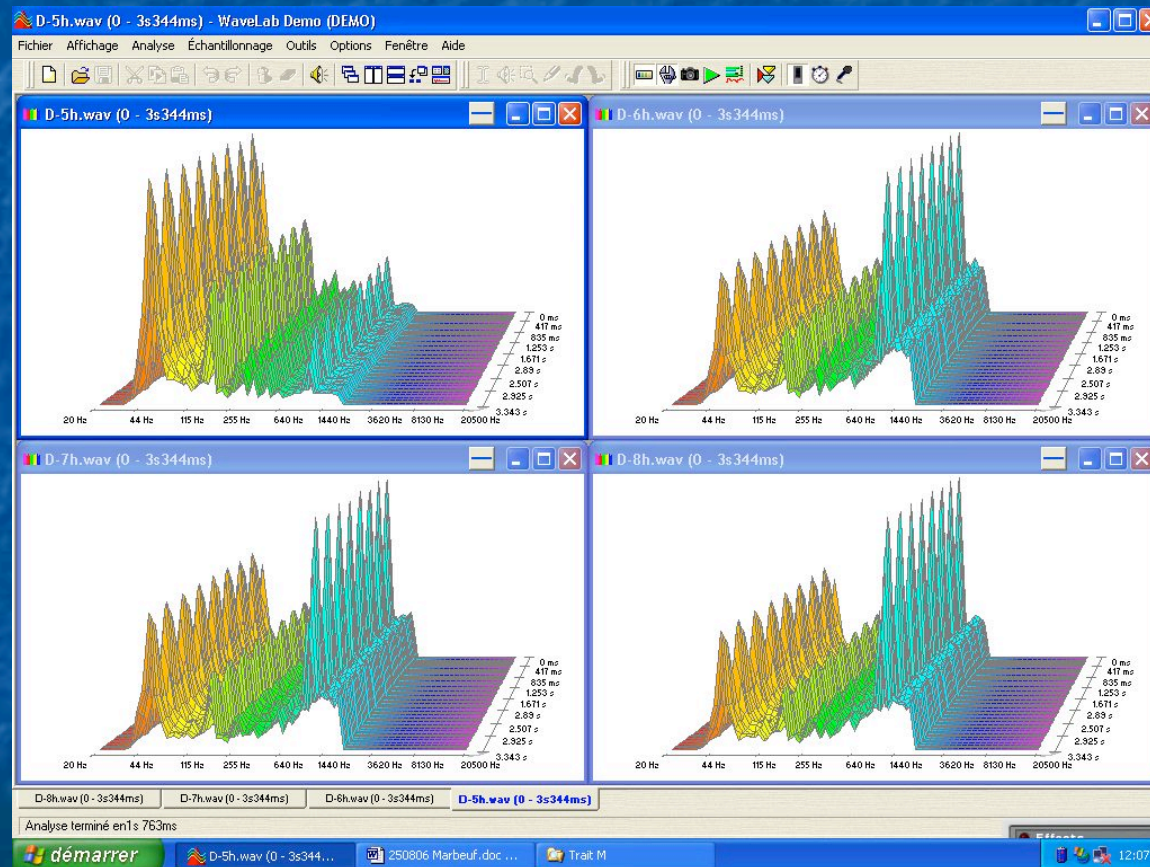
D-5h.wav (0 - 3s344ms) - WaveLab Demo (DEMO)

Fichier Affichage Analyse Échantillonnage Outils Options Fenêtre Aide

D-5h.wav (0 - 3s344ms)

0 ms
417 ms
835 ms
1.253 s
1.671 s
2.89 s
2.507 s
2.925 s
3.343 s

20 Hz 44 Hz 115 Hz 255 Hz 640 Hz 1440 Hz 3620 Hz 8130 Hz 20500 Hz

D-6h.wav (0 - 3s344ms)

0 ms
417 ms
835 ms
1.253 s
1.671 s
2.89 s
2.507 s
2.925 s
3.343 s

20 Hz 44 Hz 115 Hz 255 Hz 640 Hz 1440 Hz 3620 Hz 8130 Hz 20500 Hz

D-7h.wav (0 - 3s344ms)

0 ms
417 ms
835 ms
1.253 s
1.671 s
2.89 s
2.507 s
2.925 s
3.343 s

20 Hz 44 Hz 115 Hz 255 Hz 640 Hz 1440 Hz 3620 Hz 8130 Hz 20500 Hz

D-8h.wav (0 - 3s344ms)

0 ms
417 ms
835 ms
1.253 s
1.671 s
2.89 s
2.507 s
2.925 s
3.343 s

20 Hz 44 Hz 115 Hz 255 Hz 640 Hz 1440 Hz 3620 Hz 8130 Hz 20500 Hz

D-8h.wav (0 - 3s344ms) D-7h.wav (0 - 3s344ms) D-6h.wav (0 - 3s344ms) D-5h.wav (0 - 3s344ms)

Analyse terminé en1s 763ms

démarrer D-5h.wav (0 - 3s344... 250806 Marbeuf.doc ... Trait M 12:07